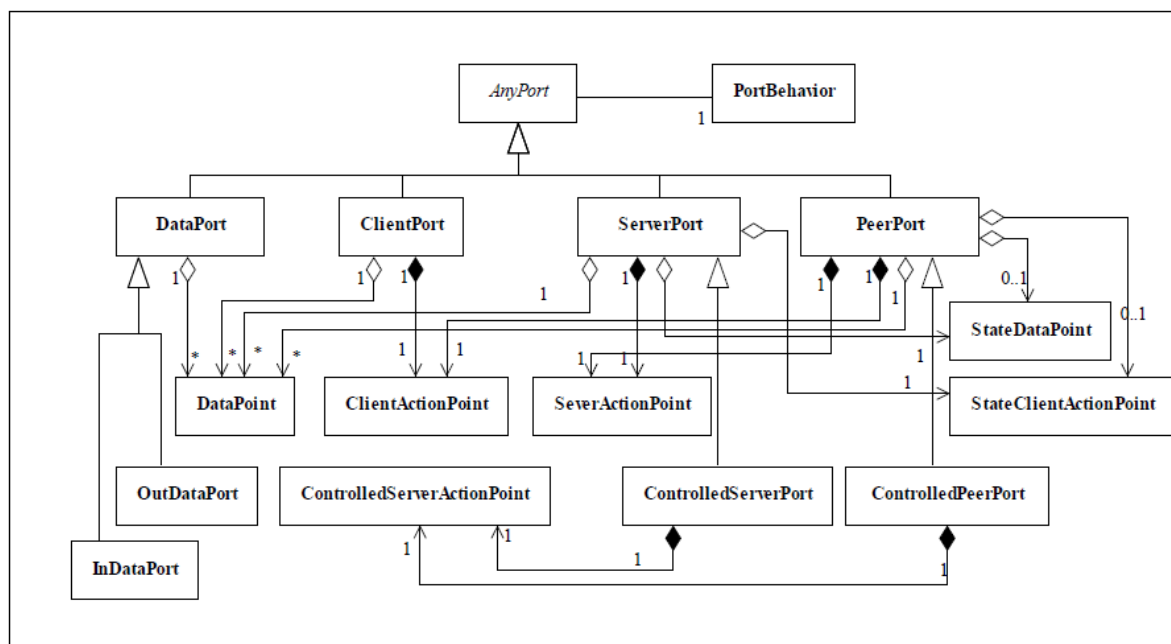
AnyPort

PortBehavior

1

DataPort

ClientPort

ServerPort

PeerPort

1

1

1

1

1

1

1

0..1

0..1

StateDataPoint

*

*

*

*

1

1

1

1

1

1

DataPoint

ClientActionPoint

SeverActionPoint

StateClientActionPoint

OutDataPort

ControlledServerActionPoint

ControlledServerPort

ControlledPeerPort

1

1

1

1

InDataPort